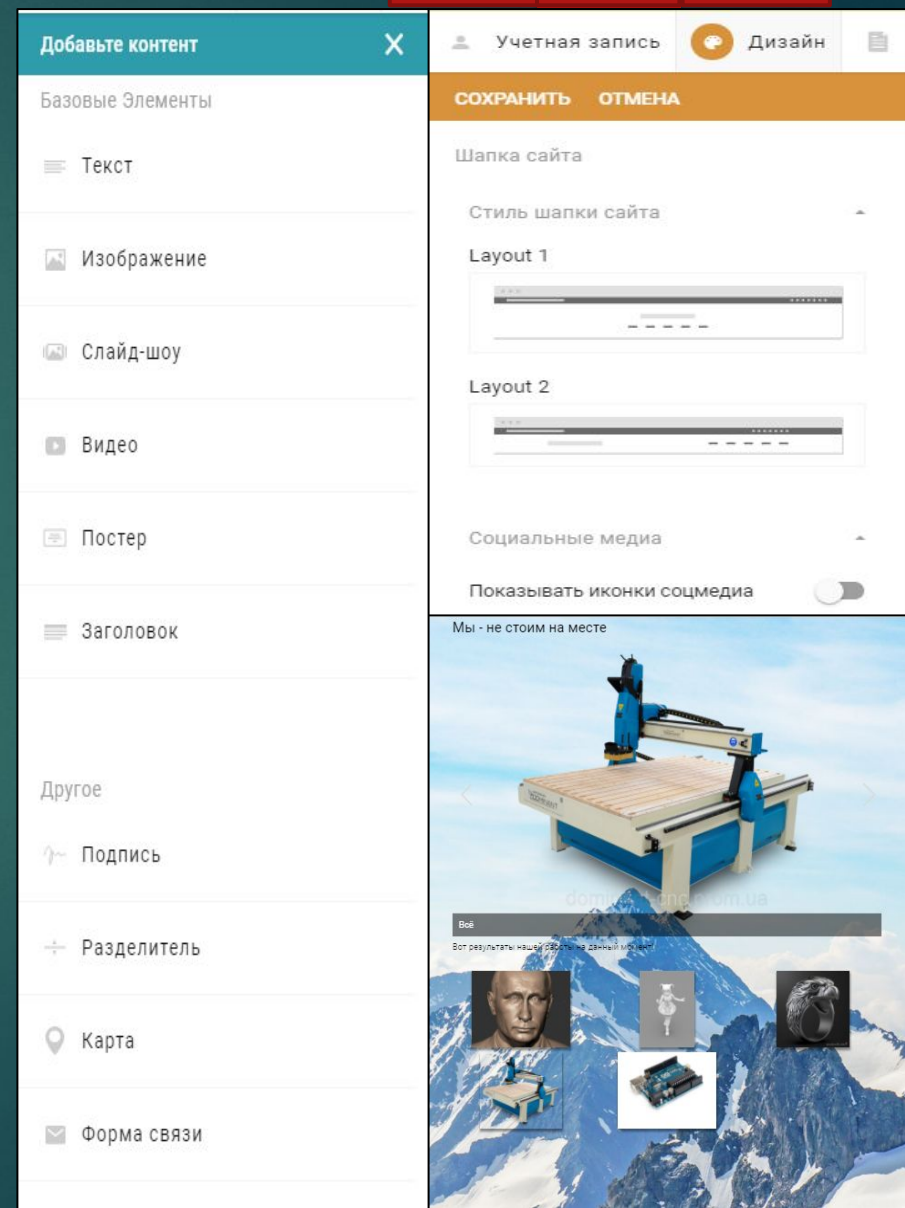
Добавьте контент
X

Базовые Элементы

Текст

Изображение

Слайд-шоу

Видео

Постер

Заголовок

Другое

Подпись

Разделитель

Карта

Форма связи

Учетная запись
Дизайн

СОХРАНИТЬ
ОТМЕНА

Шапка сайта

Стиль шапки сайта

Layout 1

Layout 2

Социальные медиа

Показывать иконки соцмедиа

Мы - не стоим на месте

Всё

Вот результаты нашей работы на данный момент